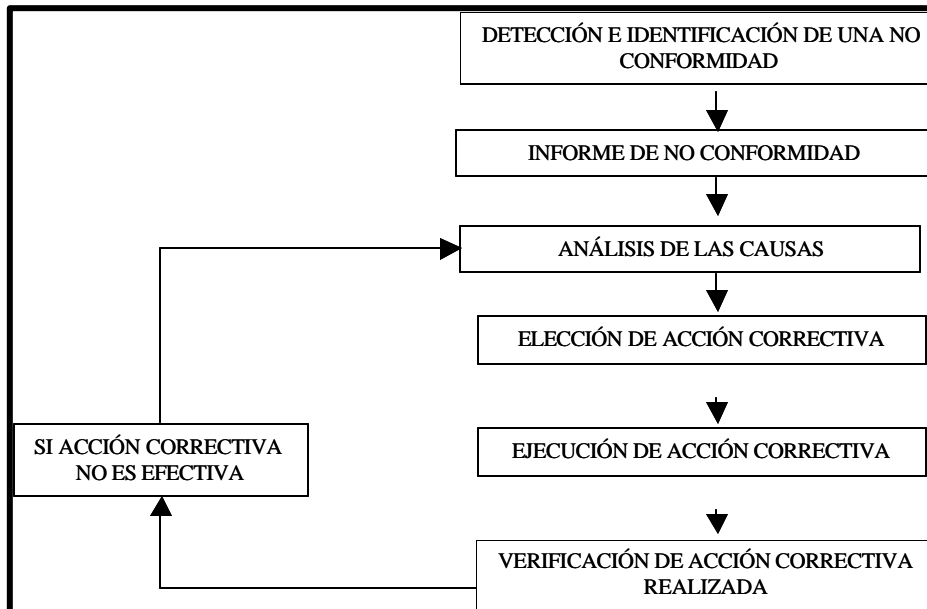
DETECCIÓN E IDENTIFICACIÓN DE UNA NO CONFORMIDAD

INFORME DE NO CONFORMIDAD

ANÁLISIS DE LAS CAUSAS

ELECCIÓN DE ACCIÓN CORRECTIVA

EJECUCIÓN DE ACCIÓN CORRECTIVA

VERIFICACIÓN DE ACCIÓN CORRECTIVA REALIZADA

SI ACCIÓN CORRECTIVA NO ES EFECTIVA